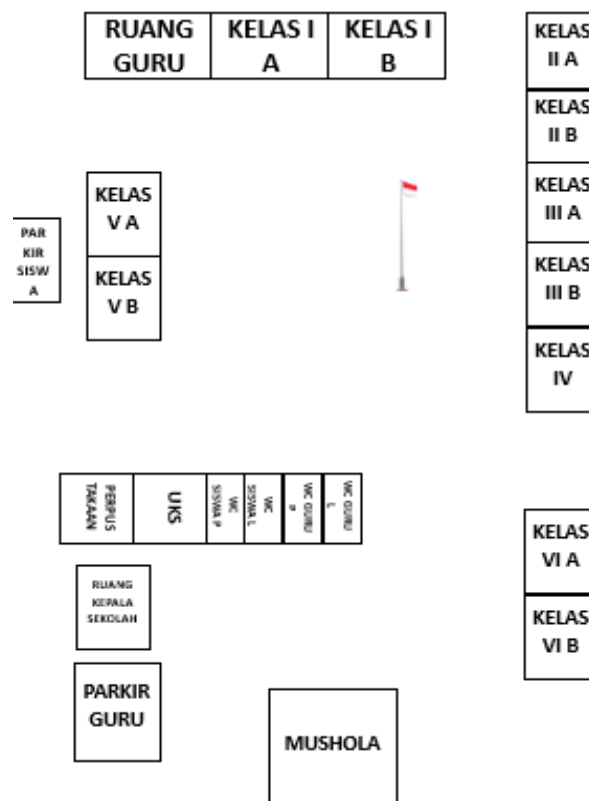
RUANG GURU

KELAS I A

KELAS I B

KELAS II A

KELAS II B

KELAS III A

KELAS III B

KELAS IV

KELAS V A

KELAS V B

PAR KIR SISW A

PERPUS TAKAAN

UKS

WC SISWA P

WC SISWA L

WC GURU P

WC GURU L

KELAS VI A

KELAS VI B

RUANG KEPALA SEKOLAH

PARKIR GURU

MUSHOLA